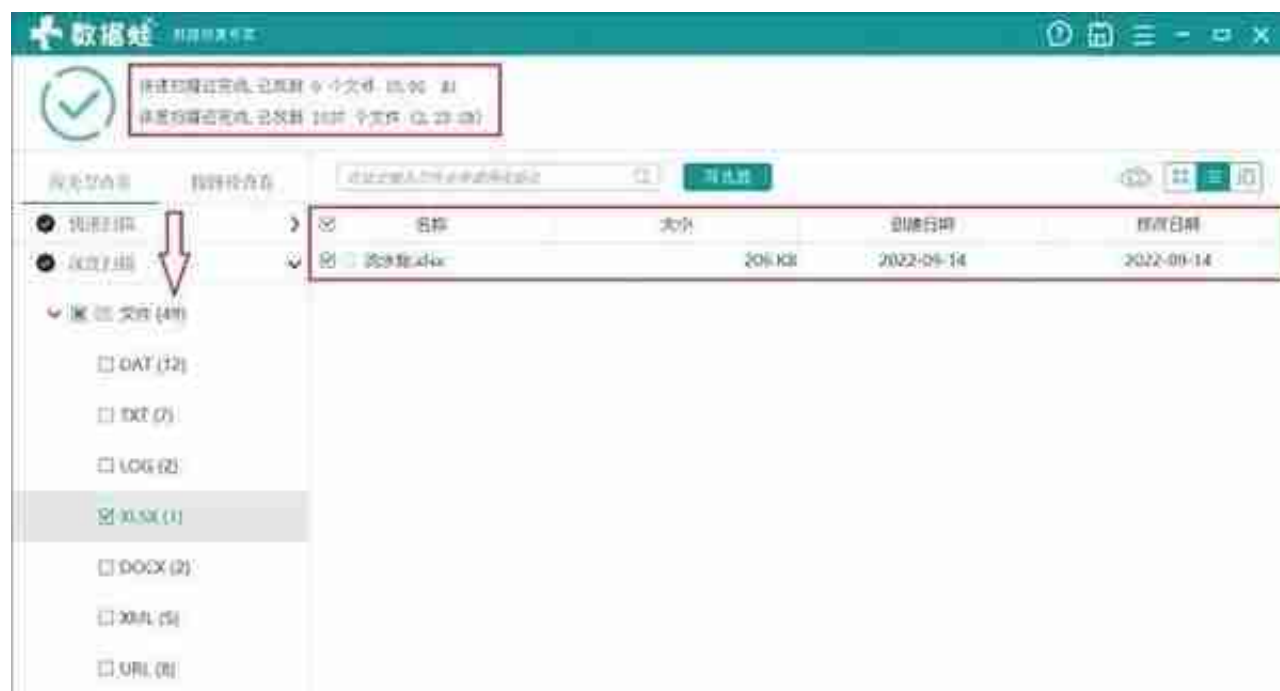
数据蛙 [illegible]

快速扫描已完成, 已找到 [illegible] 个文件 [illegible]
深度扫描已完成, 已找到 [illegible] 个文件 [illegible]

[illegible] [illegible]

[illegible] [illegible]

快速扫描
深度扫描

文件 (49)
DAT (12)
TXT (2)
LOG (2)
XLSX (1)
DOCX (2)
XML (5)
URL (8)

| | 名称 | 大小 | 创建日期 | 修改日期 |
|---|---|---|---|---|
| ☑ | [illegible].xlsx | 206 KB | 2022-09-14 | 2022-09-14 |